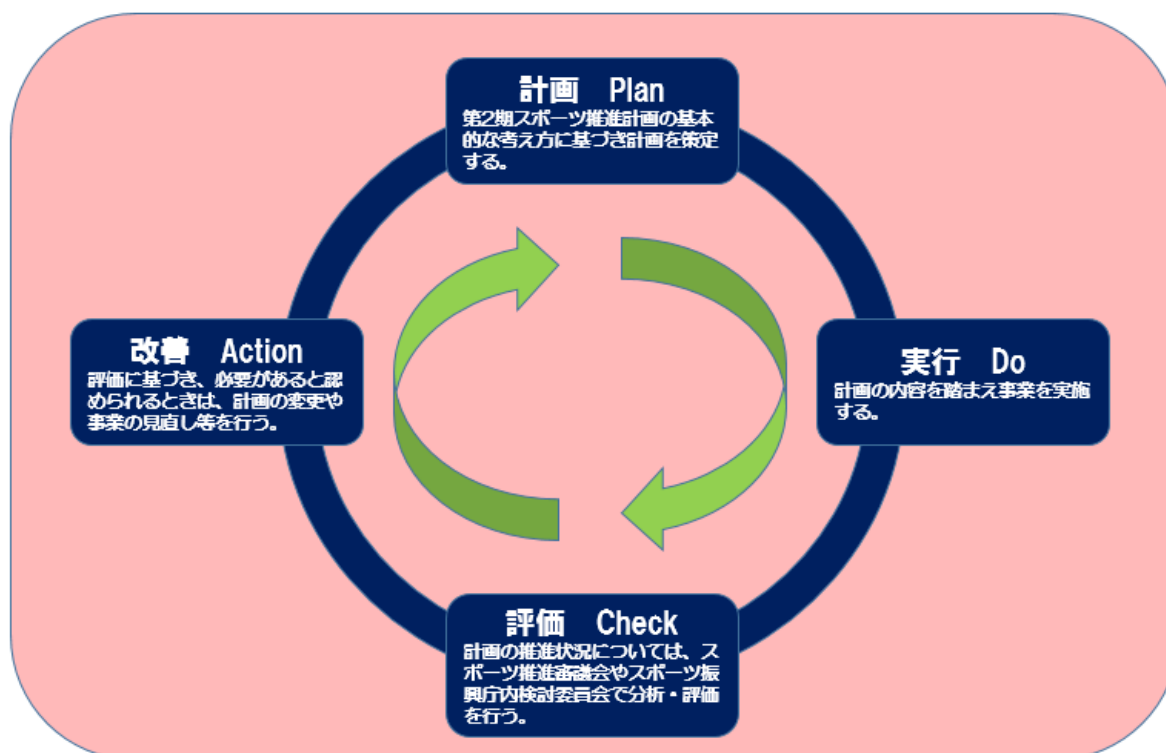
計画　Plan
第2期スポーツ推進計画の基本的な考え方に基づき計画を策定する。

実行　Do
計画の内容を踏まえ事業を実施する。

評価　Check
計画の推進状況については、スポーツ推進審議会やスポーツ振興庁内検討委員会で分析・評価を行う。

改善　Action
評価に基づき、必要があると認められるときは、計画の変更や事業の見直し等を行う。